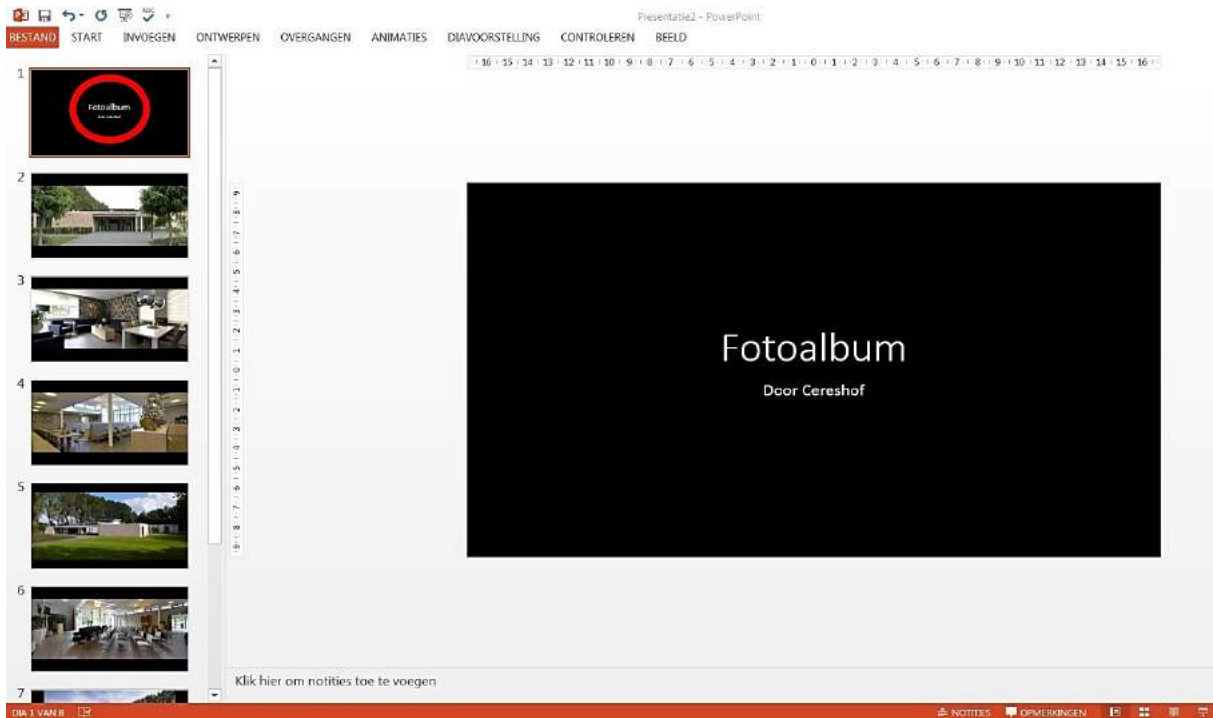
Presentatie2 - PowerPoint

BESTAND START INVOEGEN ONTWERPEN OVERGANGEN ANIMATIES DIAVOORSTELLING CONTROLEREN BEELD

1

Fotoalbum

Door Cereshof

2

3

4

5

6

7

Fotoalbum

Door Cereshof

Klik hier om notities toe te voegen

DIA 1 VAN 8

NOTITIES OPMERKINGEN